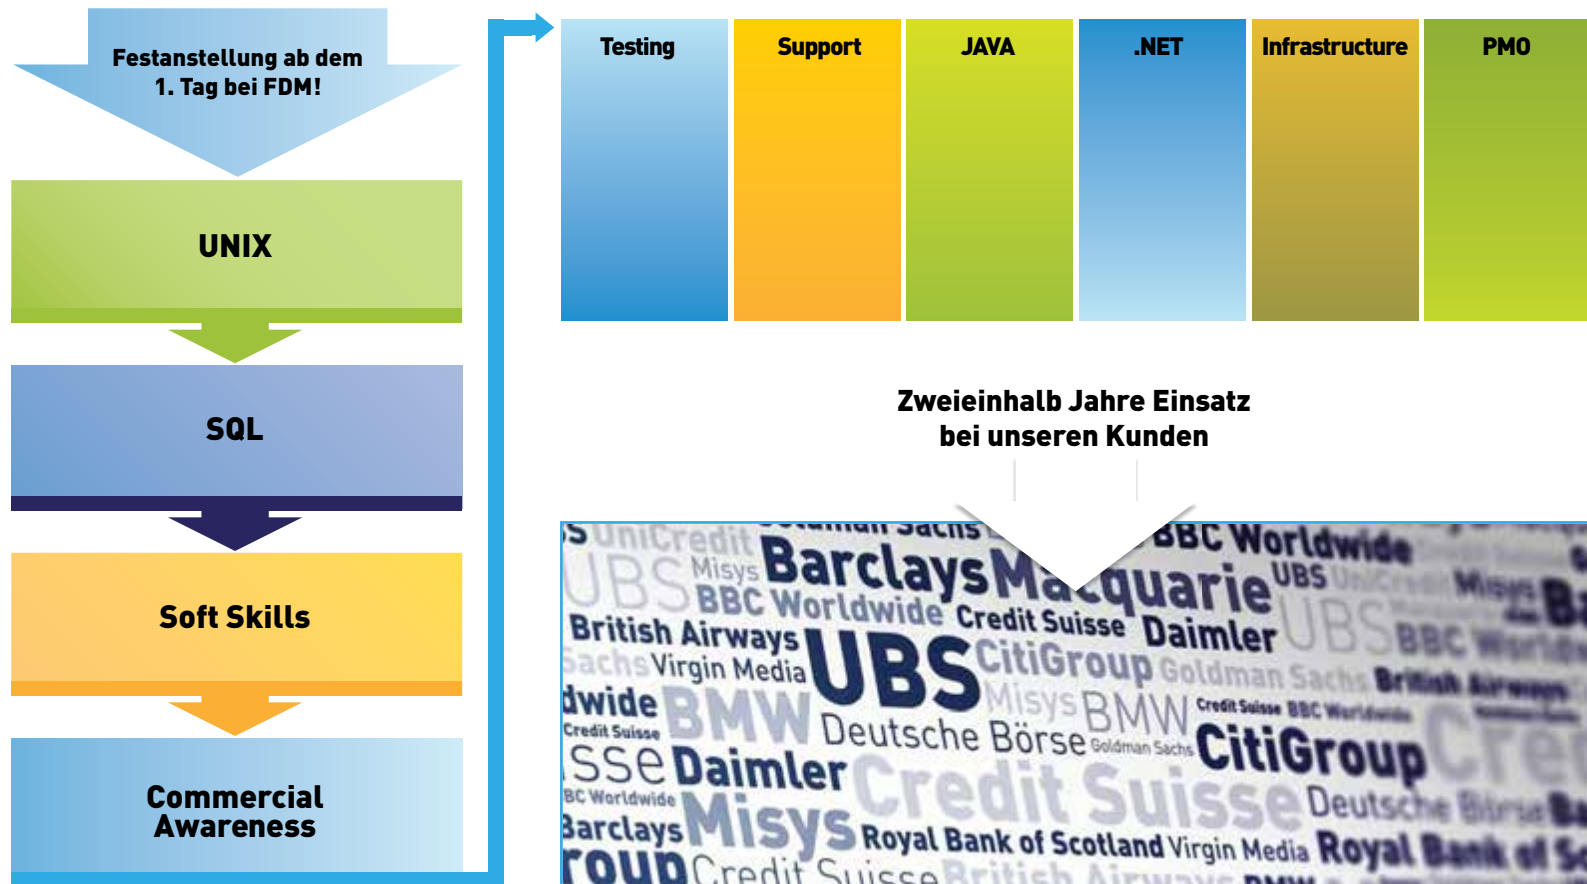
Festanstellung ab dem 1. Tag bei FDM!

UNIX

SQL

Soft Skills

Commercial Awareness

Testing

Support

JAVA

.NET

Infrastructure

PMO

Zweieinhalb Jahre Einsatz bei unseren Kunden

UniCredit Goldman Sachs BBC Worldwide UBS Misys Barclays Macquarie UBS UniCredit Misys BBC Worldwide Credit Suisse British Airways Daimler UBS BBC Worldwide Sachs Virgin Media UBS CitiGroup Goldman Sachs British Airways dwide BMW Misys BMW Credit Suisse BBC Worldwide Credit Suisse Deutsche Börse Goldman Sachs CitiGroup Credit Suisse Daimler Credit Suisse Deutsche Börse BBC Worldwide Barclays Misys Royal Bank of Scotland Virgin Media Royal Bank of Scotland roup Credit Suisse British Airways BMW